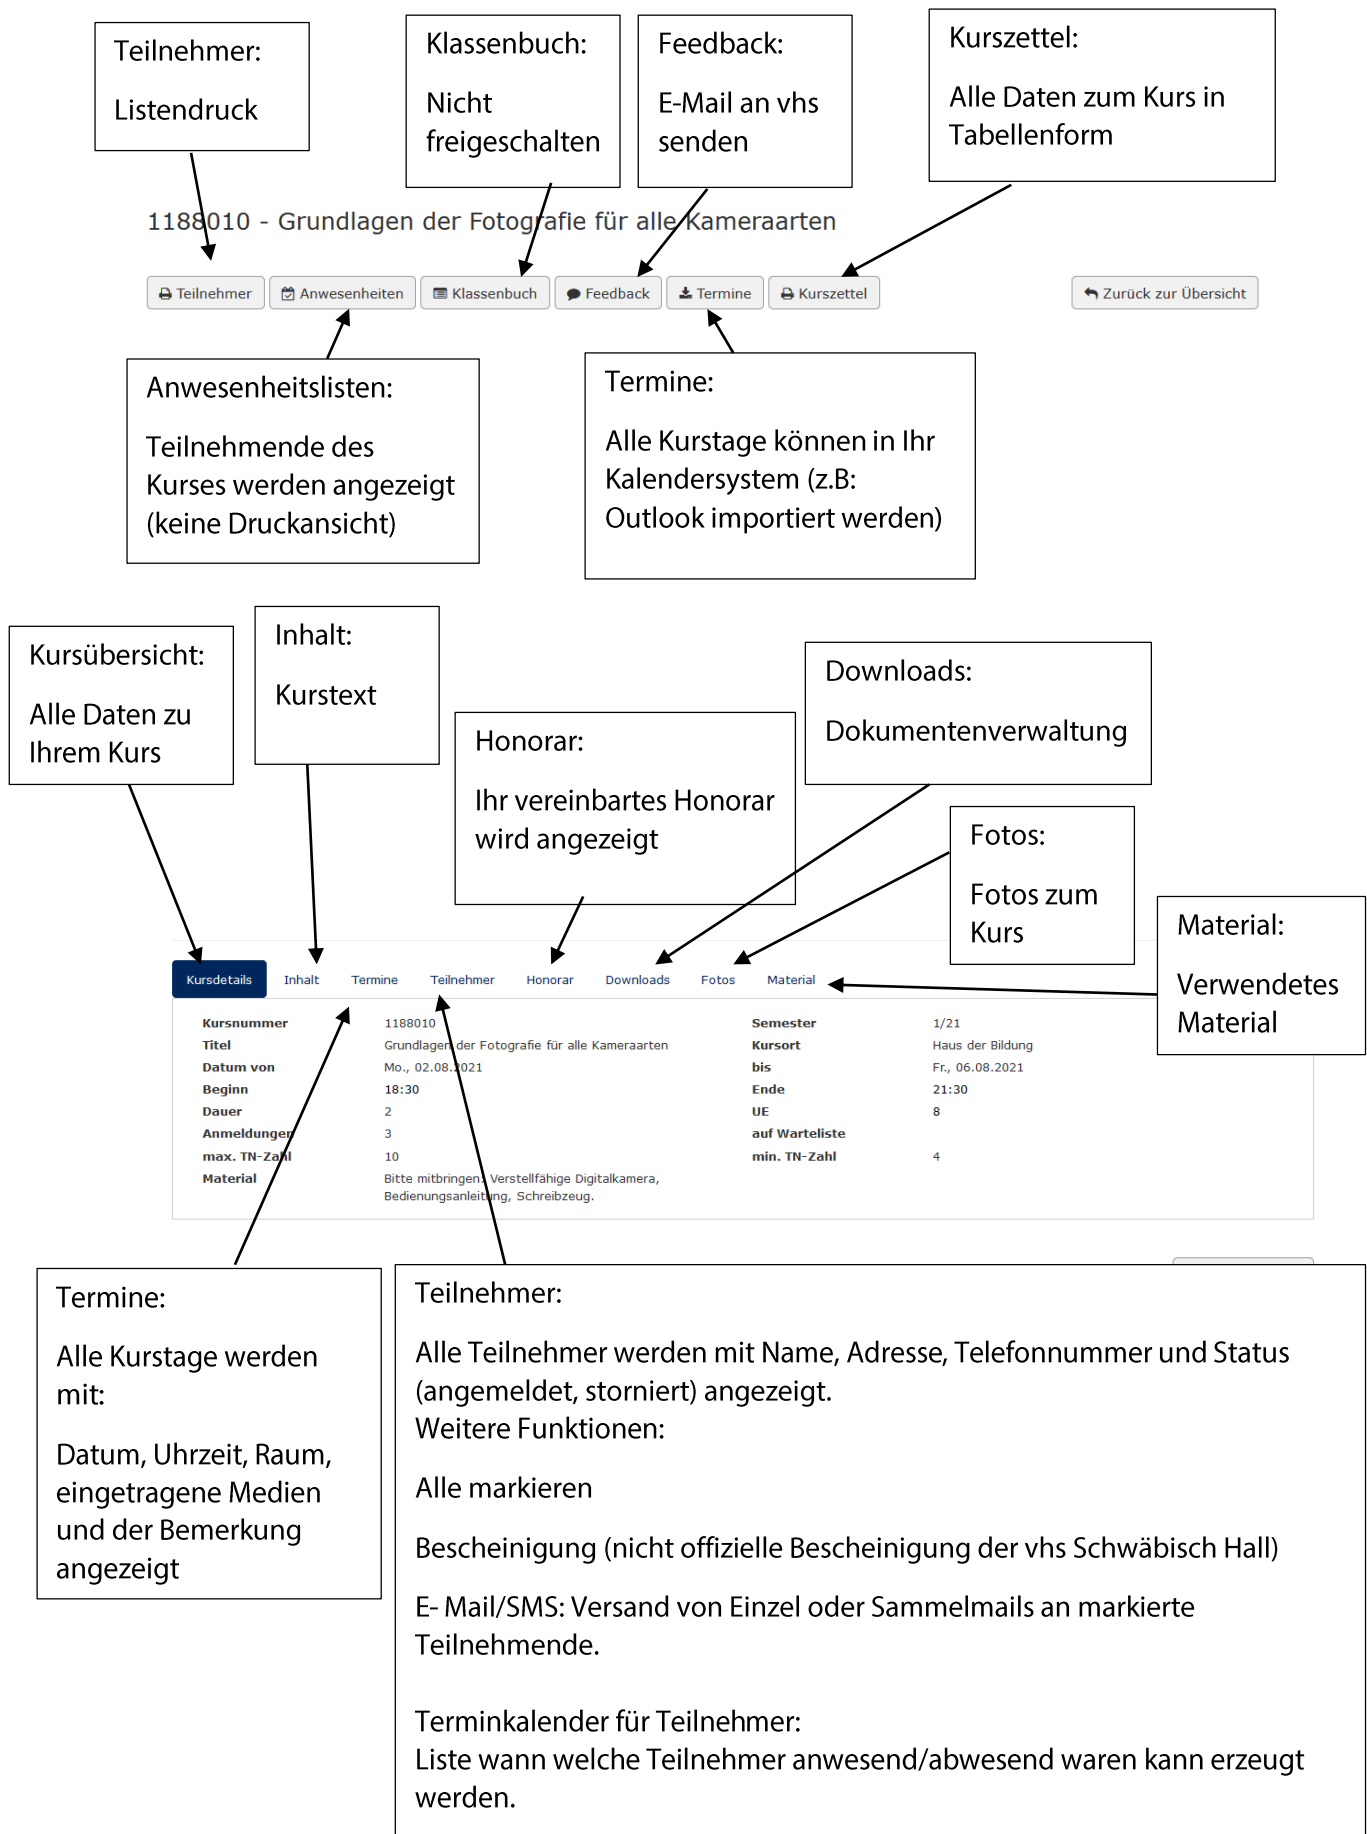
Teilnehmer:

Listendruck

Klassenbuch:

Nicht freigeschalten

Feedback:

E-Mail an vhs senden

Kurszettel:

Alle Daten zum Kurs in Tabellenform

1188010 - Grundlagen der Fotografie für alle Kameraarten

Teilnehmer | Anwesenheiten | Klassenbuch | Feedback | Termine | Kurszettel | Zurück zur Übersicht

Anwesenheitslisten:

Teilnehmende des Kurses werden angezeigt (keine Druckansicht)

Termine:

Alle Kurstage können in Ihr Kalendersystem (z.B: Outlook importiert werden)

Kursübersicht:

Alle Daten zu Ihrem Kurs

Inhalt:

Kurstext

Honorar:

Ihr vereinbartes Honorar wird angezeigt

Downloads:

Dokumentenverwaltung

Fotos:

Fotos zum Kurs

Material:

Verwendetes Material

Kursdetails | Inhalt | Termine | Teilnehmer | Honorar | Downloads | Fotos | Material

| | | | |
|---|---|---|---|
| Kursnummer | 1188010 | Semester | 1/21 |
| Titel | Grundlagen der Fotografie für alle Kameraarten | Kursort | Haus der Bildung |
| Datum von | Mo., 02.08.2021 | bis | Fr., 06.08.2021 |
| Beginn | 18:30 | Ende | 21:30 |
| Dauer | 2 | UE | 8 |
| Anmeldungen | 3 | auf Warteliste | |
| max. TN-Zahl | 10 | min. TN-Zahl | 4 |
| Material | Bitte mitbringen: Verstellfähige Digitalkamera, Bedienungsanleitung, Schreibzeug. | | |

Termine:

Alle Kurstage werden mit:

Datum, Uhrzeit, Raum, eingetragene Medien und der Bemerkung angezeigt

Teilnehmer:

Alle Teilnehmer werden mit Name, Adresse, Telefonnummer und Status (angemeldet, storniert) angezeigt.
Weitere Funktionen:

Alle markieren

Bescheinigung (nicht offizielle Bescheinigung der vhs Schwäbisch Hall)

E- Mail/SMS: Versand von Einzel oder Sammelmails an markierte Teilnehmende.

Terminkalender für Teilnehmer:
Liste wann welche Teilnehmer anwesend/abwesend waren kann erzeugt werden.